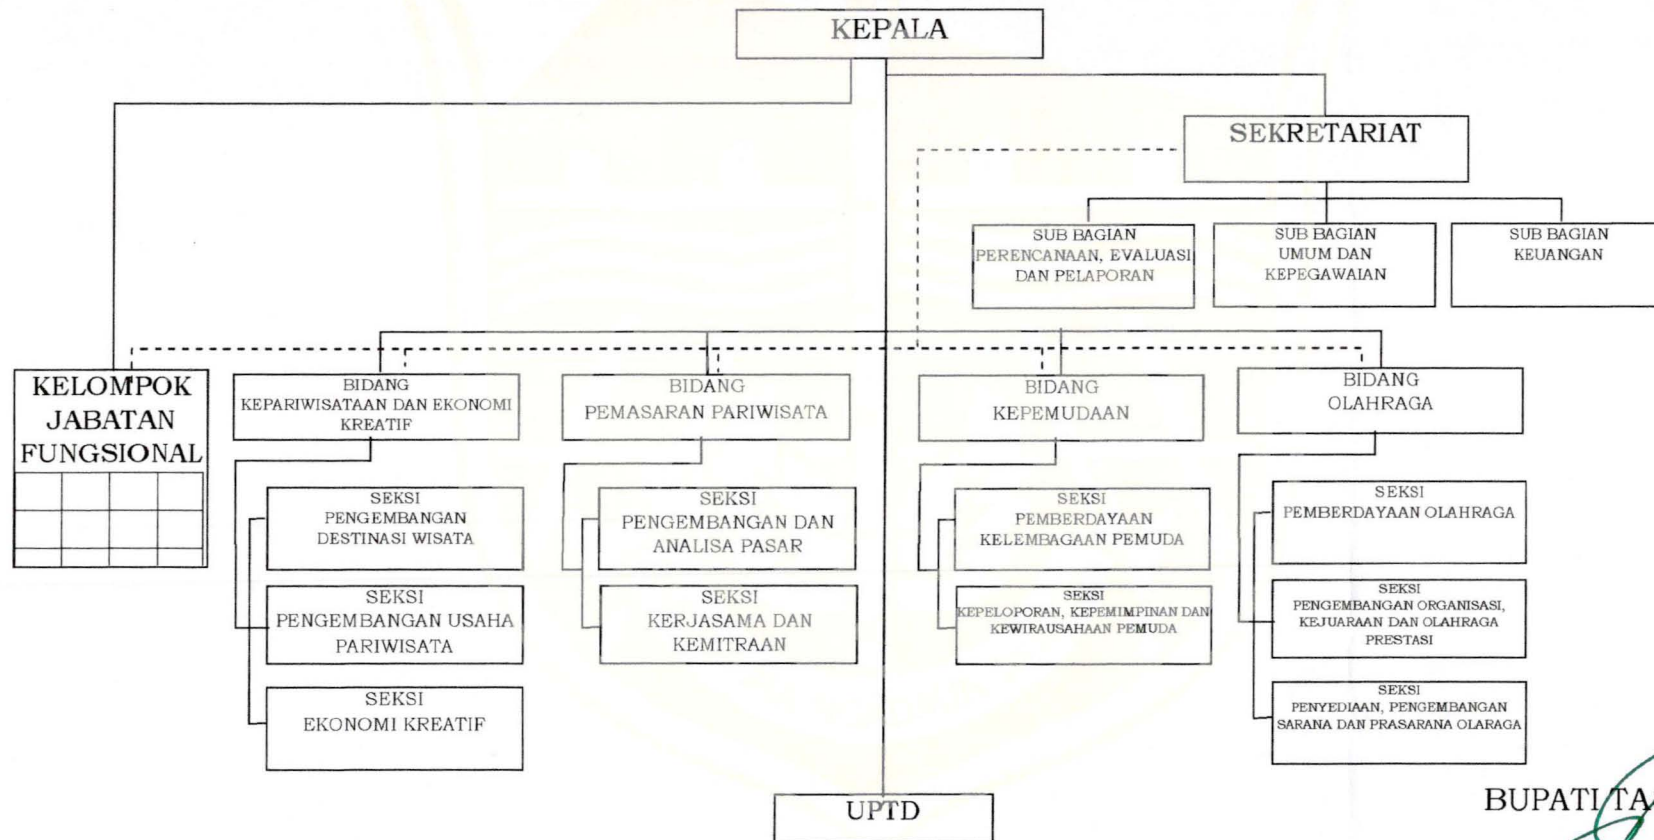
KEPALA

SEKRETARIAT

SUB BAGIAN PERENCANAAN, EVALUASI DAN PELAPORAN

SUB BAGIAN UMUM DAN KEPEGAWAIAN

SUB BAGIAN KEUANGAN

KELOMPOK JABATAN FUNGSIONAL

BIDANG KEPARIWISATAAN DAN EKONOMI KREATIF

SEKSI PENGEMBANGAN DESTINASI WISATA

SEKSI PENGEMBANGAN USAHA PARIWISATA

SEKSI EKONOMI KREATIF

BIDANG PEMASARAN PARIWISATA

SEKSI PENGEMBANGAN DAN ANALISA PASAR

SEKSI KERJASAMA DAN KEMITRAAN

BIDANG KEPEMUDAAN

SEKSI PEMBERDAYAAN KELEMBAGAAN PEMUDA

SEKSI KEPELOPORAN, KEPEMIMPINAN DAN KEWIRAUSAHAAN PEMUDA

BIDANG OLAHRAGA

SEKSI PEMBERDAYAAN OLAHRAGA

SEKSI PENGEMBANGAN ORGANISASI, KEJUARAAN DAN OLAHRAGA PRESTASI

SEKSI PENYEDIAAN, PENGEMBANGAN SARANA DAN PRASARANA OLARAGA

UPTD

BUPATI TA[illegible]